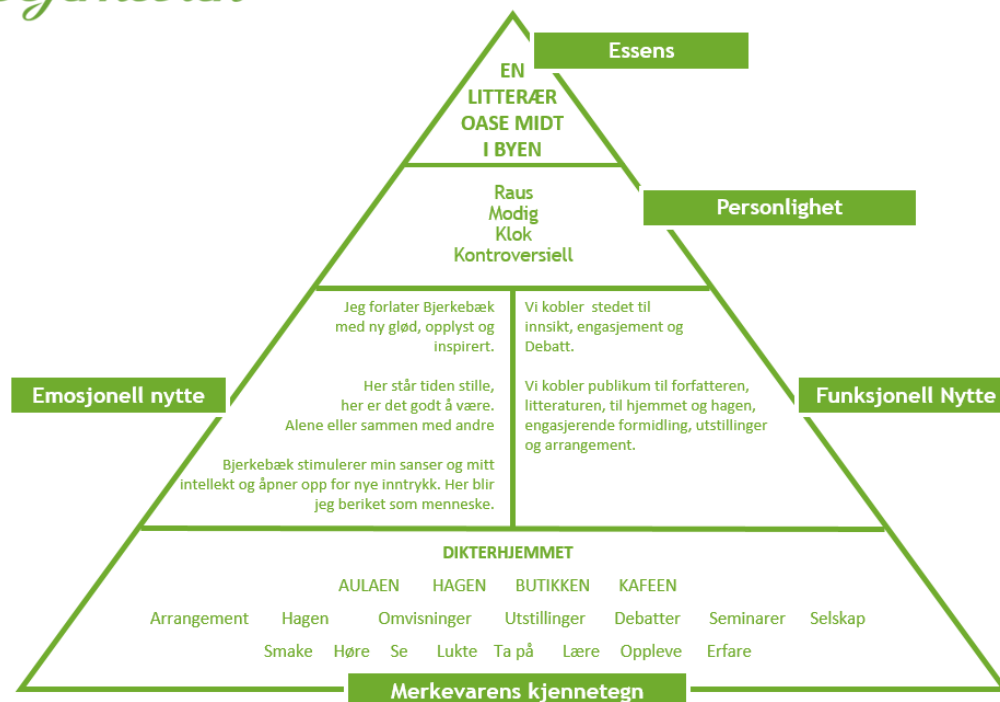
Essens

EN LITTERÆR OASE MIDT I BYEN

Personlighet

Raus
Modig
Klok
Kontroversiell

Emosjonell nytte

Jeg forlater Bjerkebæk med ny glød, opplyst og inspirert.

Her står tiden stille, her er det godt å være. Alene eller sammen med andre

Bjerkebæk stimulerer min sanser og mitt intellekt og åpner opp for nye inntrykk. Her blir jeg beriket som menneske.

Funksjonell Nytte

Vi kobler stedet til innsikt, engasjement og Debatt.

Vi kobler publikum til forfatteren, litteraturen, til hjemmet og hagen, engasjerende formidling, utstillinger og arrangement.

DIKTERHJEMMET

AULAEN HAGEN BUTIKKEN KAFEEN

Arrangement Hagen Omvisninger Utstillinger Debatter Seminarer Selskap

Smake Høre Se Lukte Ta på Lære Oppleve Erfare

Merkevarens kjennetegn